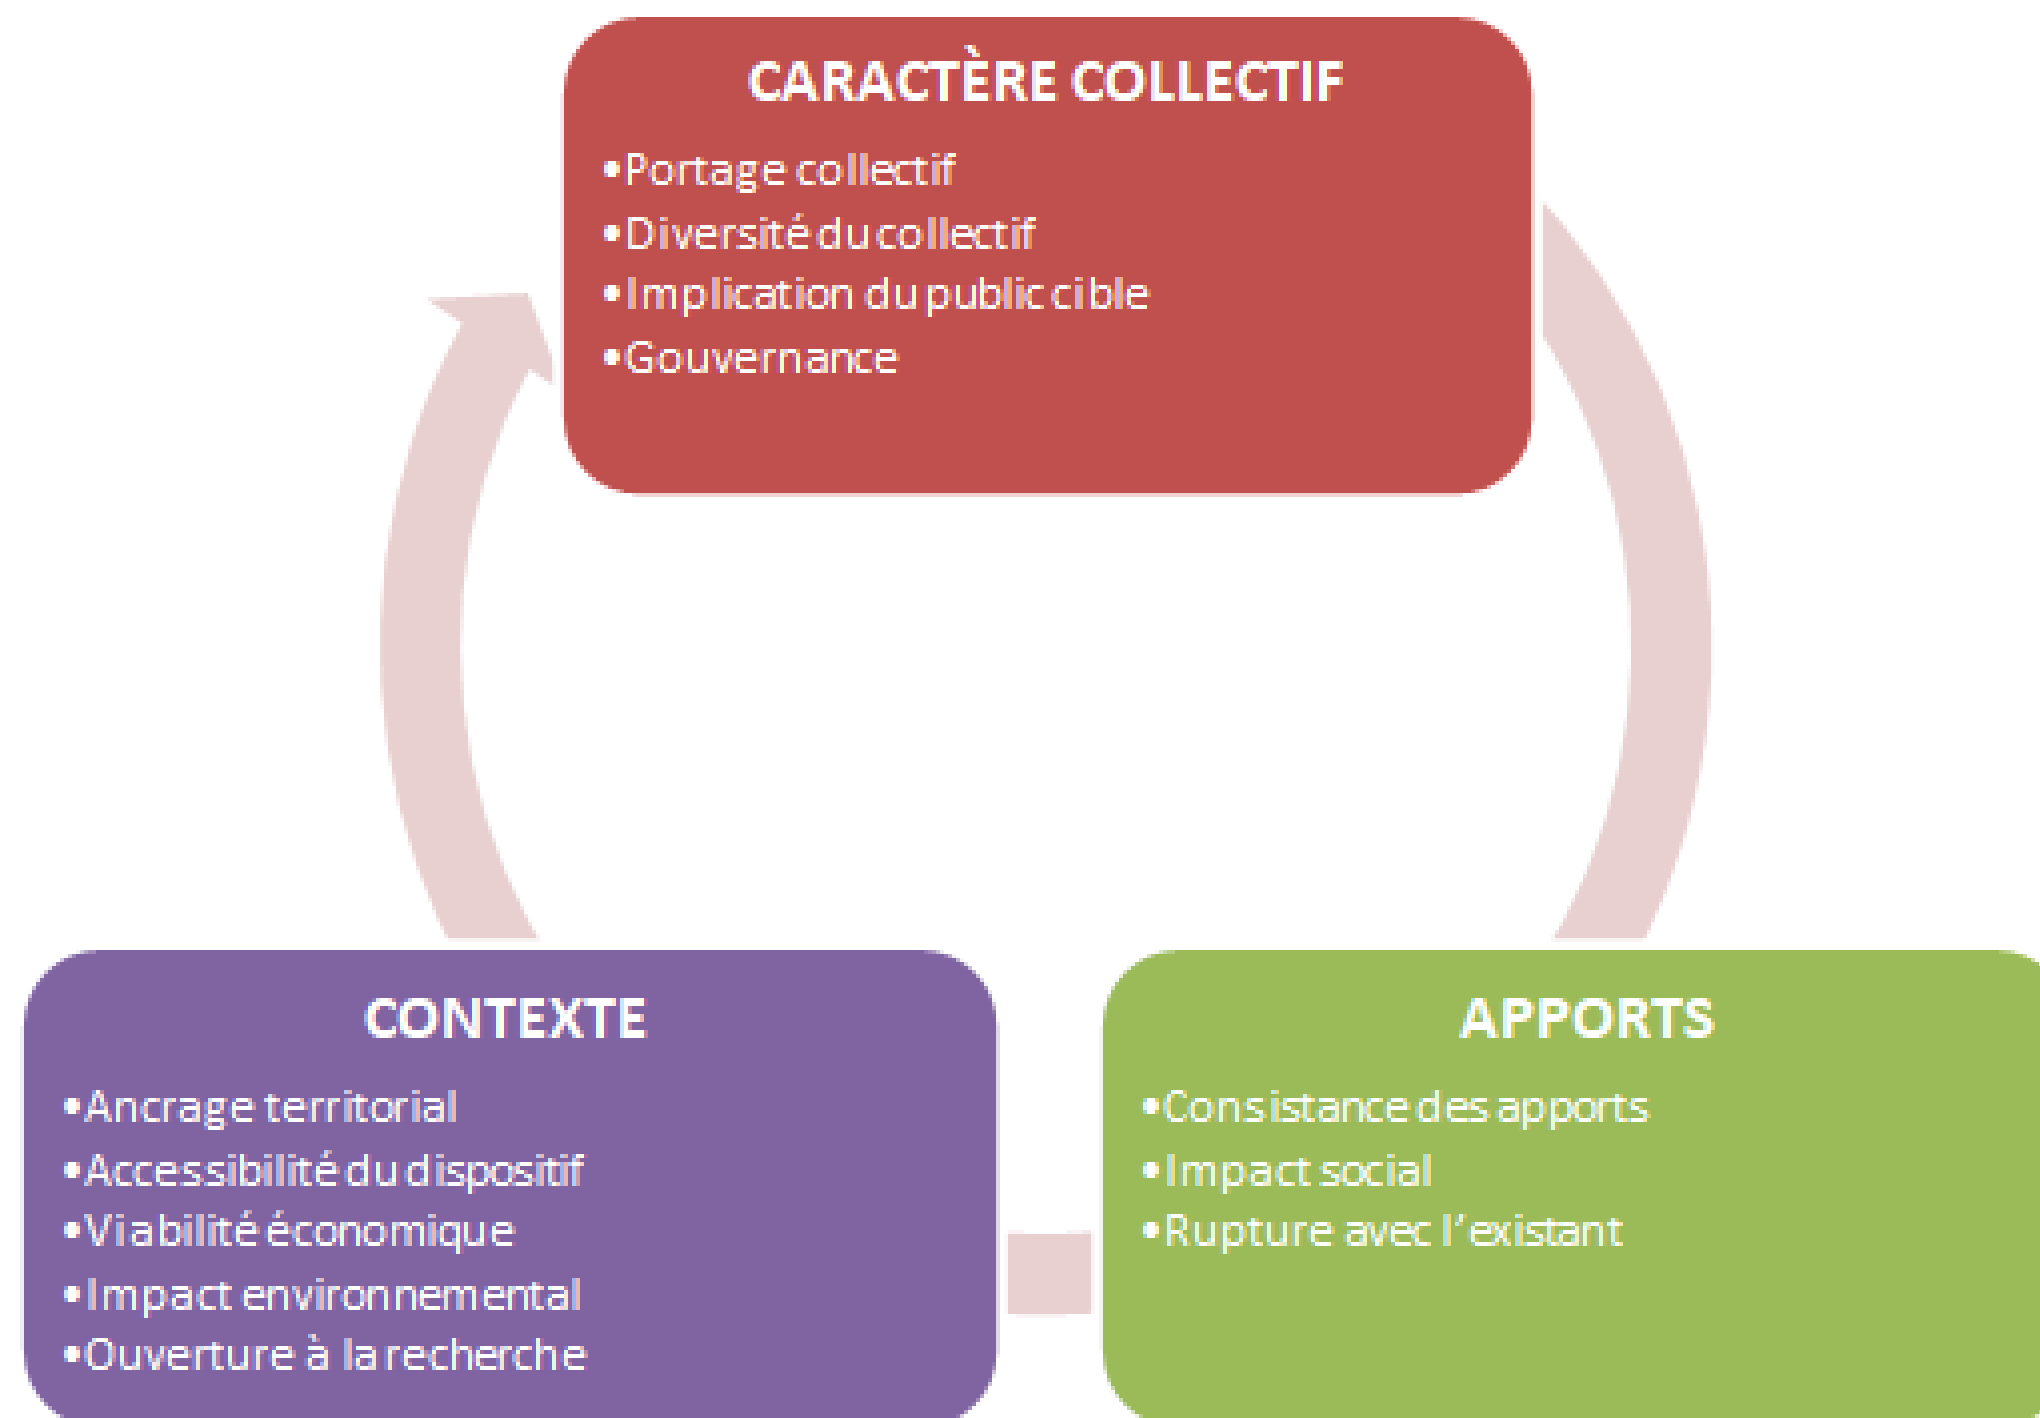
CARACTÈRE COLLECTIF

•Portage collectif
•Diversité du collectif
•Implication du public cible
•Gouvernance

CONTEXTE

•Ancrage territorial
•Accessibilité du dispositif
•Viabilité économique
•Impact environnemental
•Ouverture à la recherche

APPORTS

•Consistance des apports
•Impact social
•Rupture avec l'existant